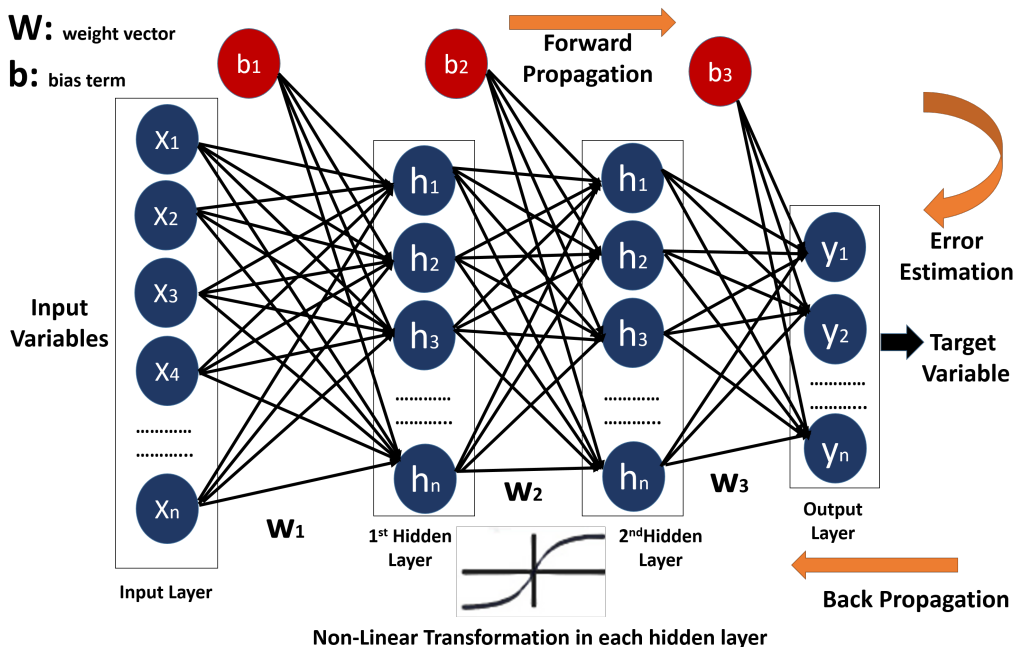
W: weight vector
b: bias term

$b_1$

$b_2$

Forward Propagation

$b_3$

Error Estimation

Input Variables

$x_1$
$x_2$
$x_3$
$x_4$
............
............
$x_n$

$h_1$
$h_2$
$h_3$
............
............
$h_n$

$h_1$
$h_2$
$h_3$
............
............
$h_n$

$y_1$
$y_2$
............
............
$y_n$

Target Variable

$w_1$

$w_2$

$w_3$

Input Layer

$1^{st}$ Hidden Layer

$2^{nd}$Hidden Layer

Output Layer

Back Propagation

Non-Linear Transformation in each hidden layer